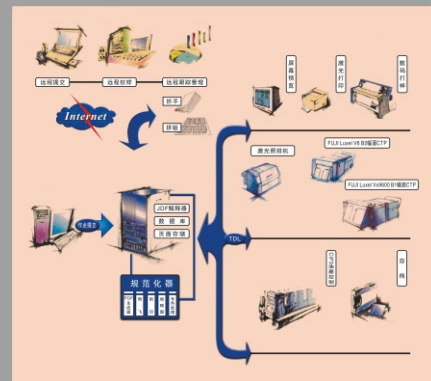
远程提交
远程校样
远程现场管理
Internet
拼字
排版
屏幕预览
激光打印
数码打样
激光照排机
FUJI Luxel V6 B2幅面CTP
FUJI Luxel Vx9600 B1幅面CTP
作业提交
JDF解释器
数据库
图像存储
规范化器
TDL
CTP直接制版
印刷